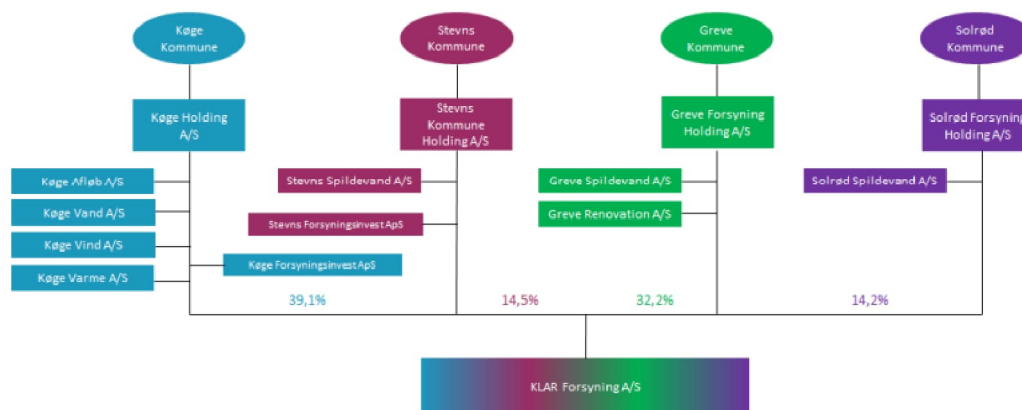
Køge Kommune

Stevns Kommune

Greve Kommune

Solrød Kommune

Køge Holding A/S

Stevns Kommune Holding A/S

Greve Forsyning Holding A/S

Solrød Forsyning Holding A/S

Køge Afløb A/S

Køge Vand A/S

Køge Vind A/S

Køge Varme A/S

Køge Forsyningsinvest ApS

Stevns Spildevand A/S

Stevns Forsyningsinvest ApS

Greve Spildevand A/S

Greve Renovation A/S

Solrød Spildevand A/S

39,1%

14,5%

32,2%

14,2%

KLAR Forsyning A/S